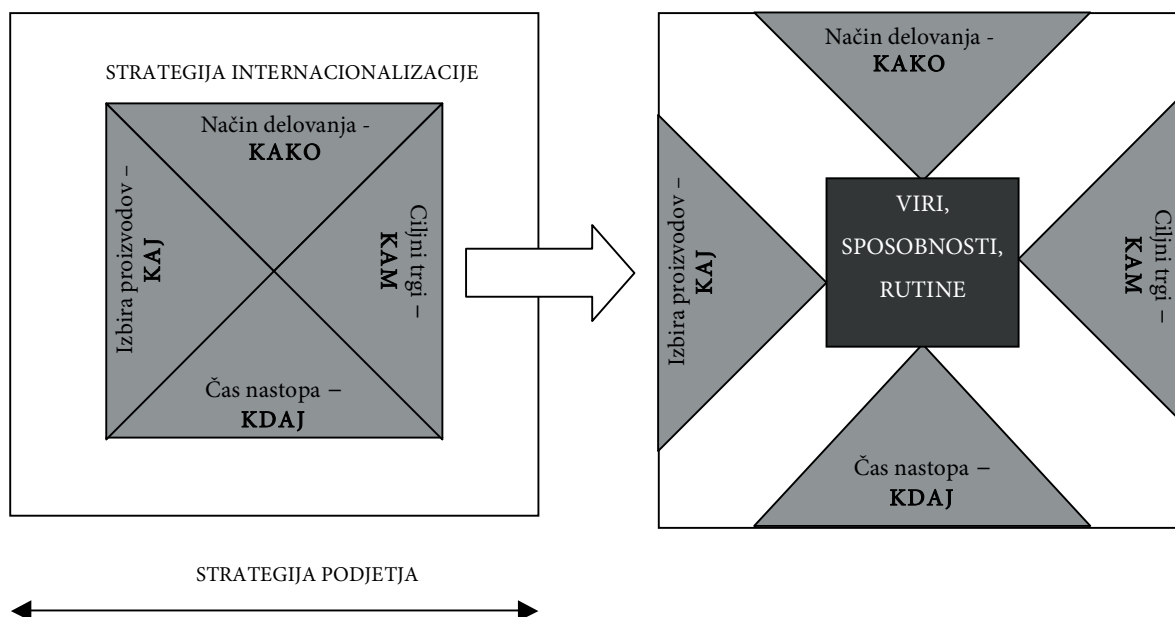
STRATEGIJA INTERNACIONALIZACIJE

Način delovanja - KAKO

Izbira proizvodov – KAJ

Ciljni trgi – KAM

Čas nastopa – KDAJ

Način delovanja - KAKO

Izbira proizvodov – KAJ

VIRI, SPOSOBNOSTI, RUTINE

Ciljni trgi – KAM

Čas nastopa – KDAJ

STRATEGIJA PODJETJA